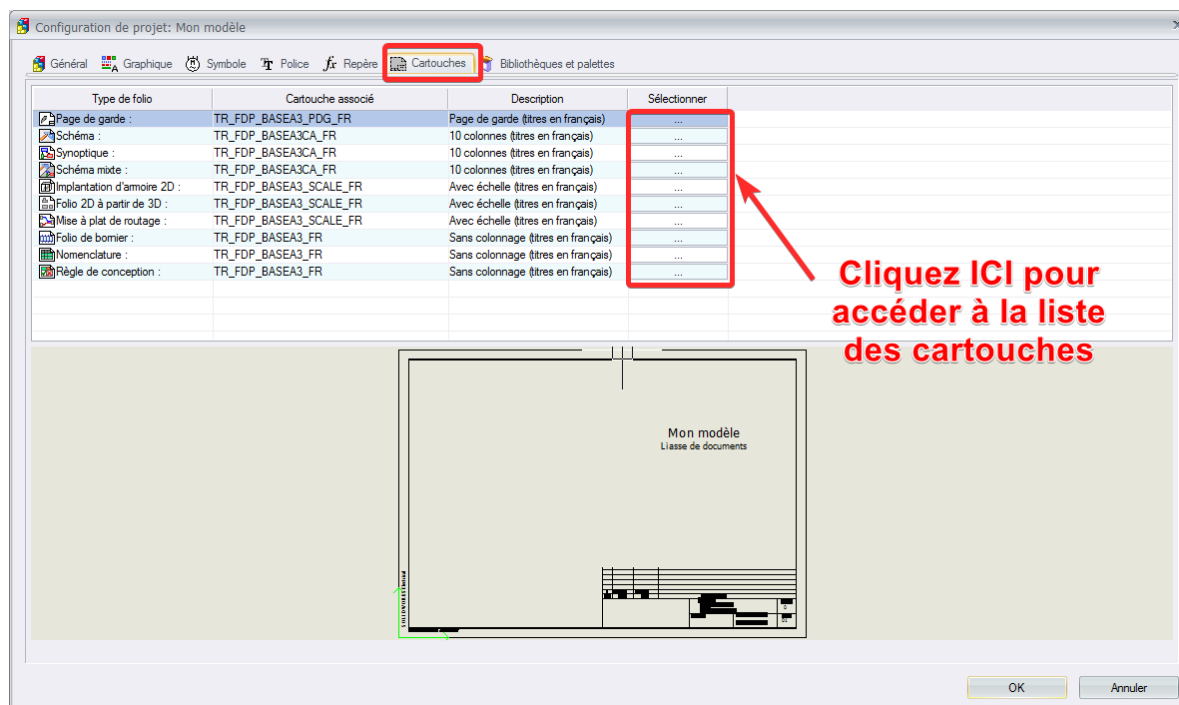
Configuration de projet: Mon modèle

Général Graphique Symbole Police Repère Cartouches Bibliothèques et palettes

| Type de folio | Cartouche associé | Description | Sélectionner |
|---|---|---|---|
| Page de garde : | TR_FDP_BASEA3_PDG_FR | Page de garde (titres en français) | ... |
| Schéma : | TR_FDP_BASEA3CA_FR | 10 colonnes (titres en français) | ... |
| Synoptique : | TR_FDP_BASEA3CA_FR | 10 colonnes (titres en français) | ... |
| Schéma mixte : | TR_FDP_BASEA3CA_FR | 10 colonnes (titres en français) | ... |
| Implantation d'armoire 2D : | TR_FDP_BASEA3_SCALE_FR | Avec échelle (titres en français) | ... |
| Folio 2D à partir de 3D : | TR_FDP_BASEA3_SCALE_FR | Avec échelle (titres en français) | ... |
| Mise à plat de routage : | TR_FDP_BASEA3_SCALE_FR | Avec échelle (titres en français) | ... |
| Folio de bornier : | TR_FDP_BASEA3_FR | Sans colonnage (titres en français) | ... |
| Nomenclature : | TR_FDP_BASEA3_FR | Sans colonnage (titres en français) | ... |
| Règle de conception : | TR_FDP_BASEA3_FR | Sans colonnage (titres en français) | ... |

Cliquez ICI pour accéder à la liste des cartouches

Mon modèle
Liasse de documents

OK Annuler